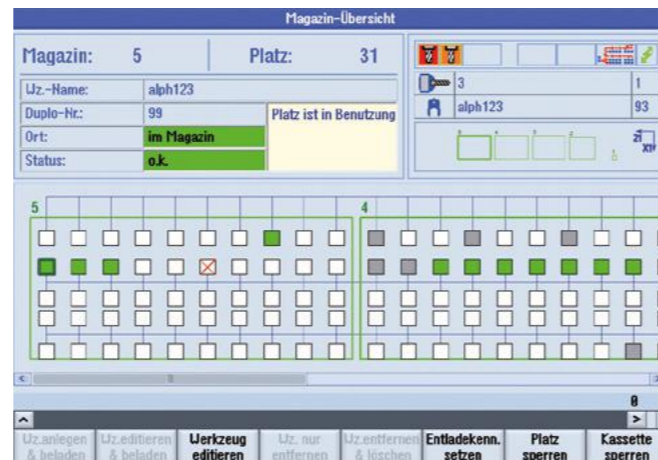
Magazin-Übersicht

Magazin: 5

Platz: 31

Wz.-Name: alph123

Duplo-Nr.: 99

Platz ist in Benutzung

Ort: im Magazin

Status: o.k.

3 | 1

alph123 | 93

5

4

0

Wz.anlegen & beladen

Wz.editieren & beladen

Werkzeug editieren

Wz. nur entfernen

Wz.entfernen & löschen

Entladekenn. setzen

Platz sperren

Kassette sperren